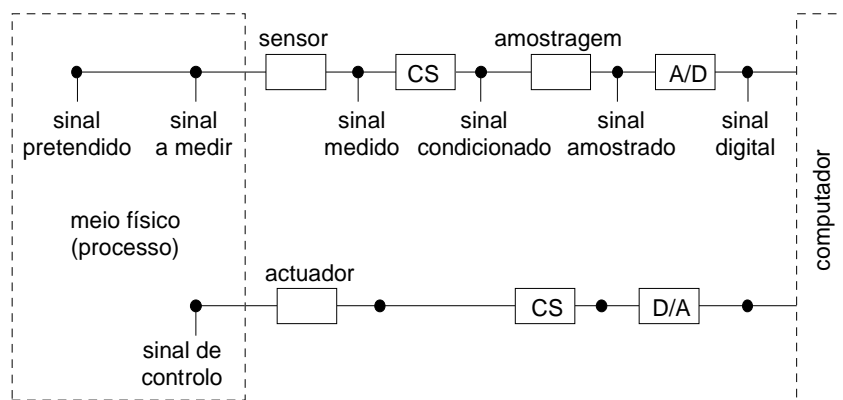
sensor

CS

amostragem

A/D

sinal pretendido

sinal a medir

sinal medido

sinal condicionado

sinal amostrado

sinal digital

meio físico (processo)

computador

actuador

CS

D/A

sinal de controlo